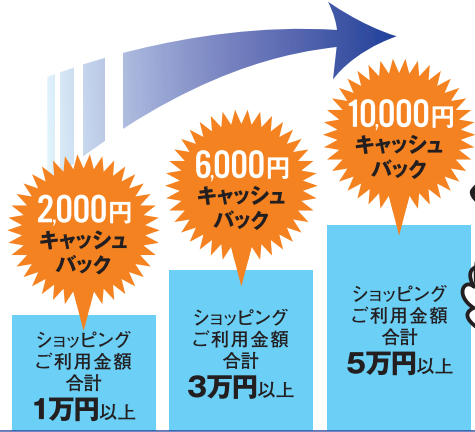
2,000円
キャッシュ
バック

ショッピング
ご利用金額
合計
1万円以上

6,000円
キャッシュ
バック

ショッピング
ご利用金額
合計
3万円以上

10,000円
キャッシュ
バック

ショッピング
ご利用金額
合計
5万円以上